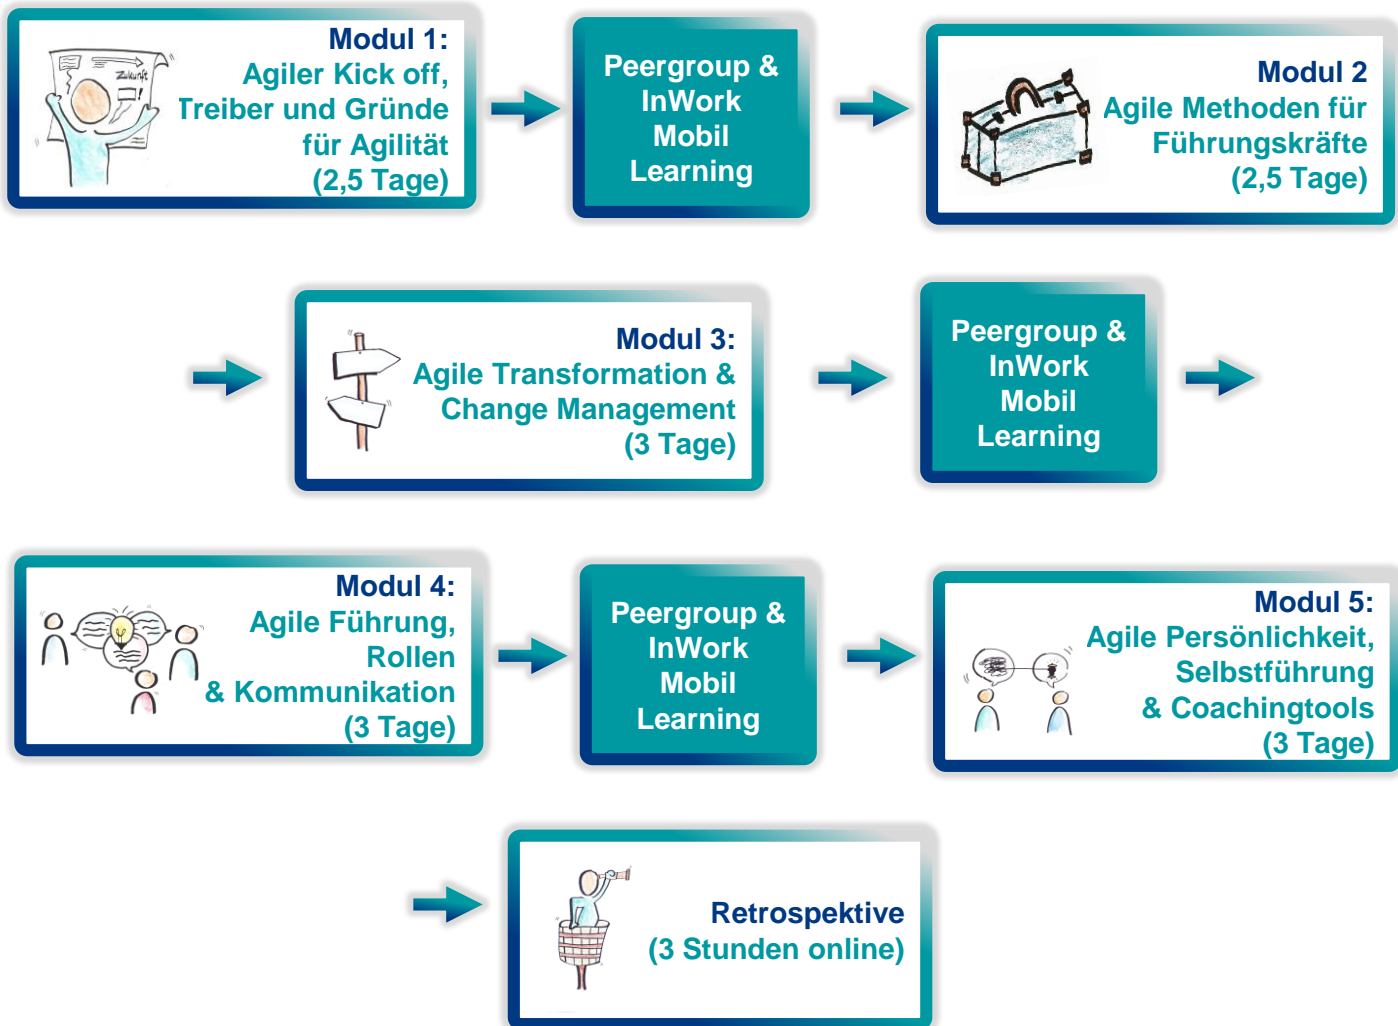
Zukunft

Modul 1:
Agiler Kick off,
Treiber und Gründe
für Agilität
(2,5 Tage)

Peergroup &
InWork
Mobil
Learning

Modul 2
Agile Methoden für
Führungskräfte
(2,5 Tage)

Modul 3:
Agile Transformation &
Change Management
(3 Tage)

Peergroup &
InWork
Mobil
Learning

Modul 4:
Agile Führung,
Rollen
& Kommunikation
(3 Tage)

Peergroup &
InWork
Mobil
Learning

Modul 5:
Agile Persönlichkeit,
Selbstführung
& Coachingtools
(3 Tage)

Retrospektive
(3 Stunden online)